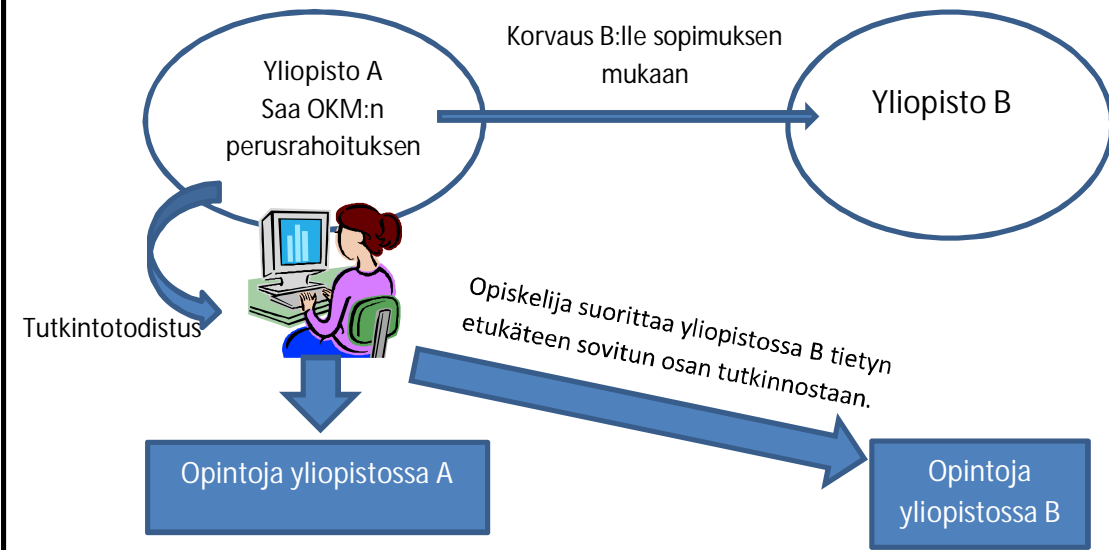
Yliopisto A
Saa OKM:n perusrahoituksen

Korvaus B:lle sopimuksen mukaan

Yliopisto B

Tutkintotodistus

Opiskelija suorittaa yliopistossa B tietyn etukäteen sovitun osan tutkinnostaan.

Opintoja yliopistossa A

Opintoja yliopistossa B